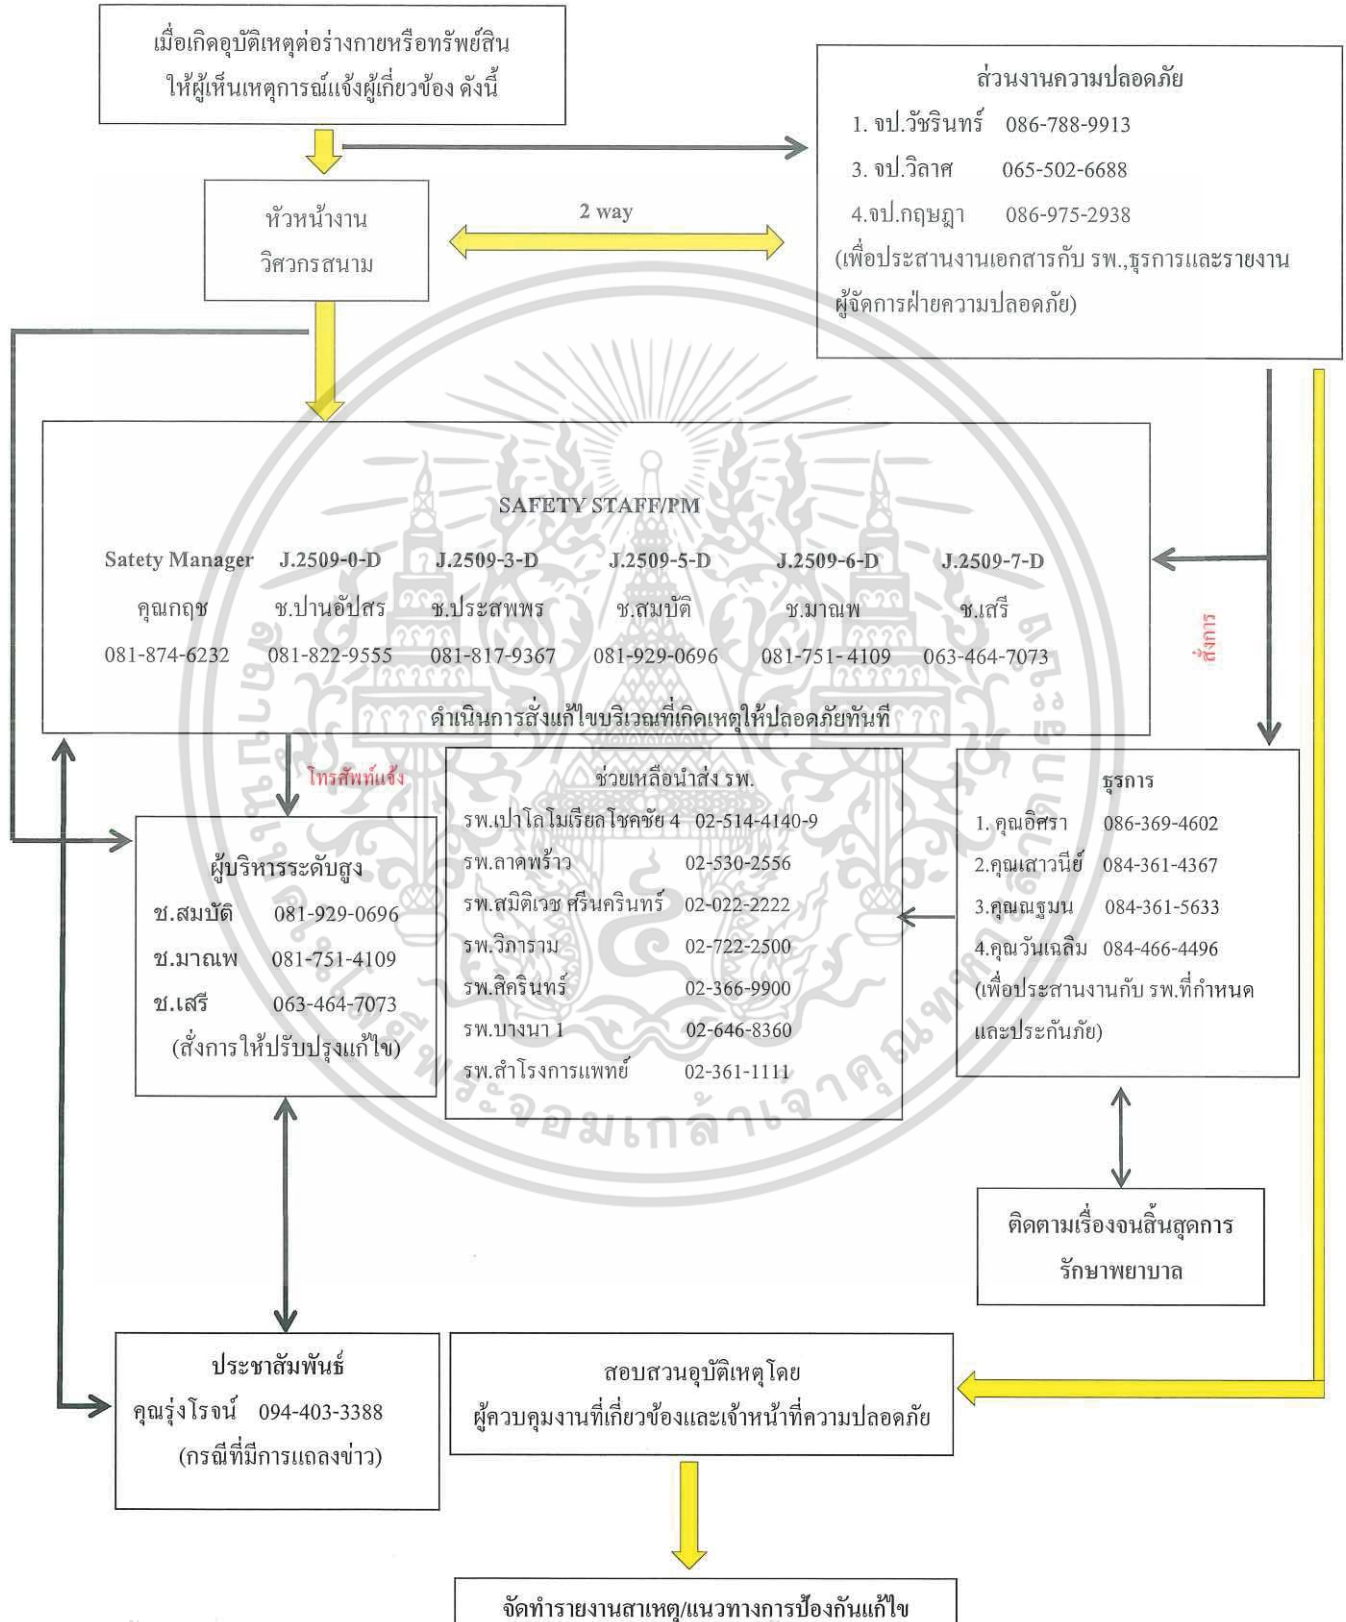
เมื่อเกิดอุบัติเหตุต่อร่างกายหรือทรัพย์สิน ให้ผู้เห็นเหตุการณ์แจ้งผู้เกี่ยวข้อง ดังนี้

ส่วนงานความปลอดภัย
1. จป.วัชรินทร์ 086-788-9913
3. จป.วิลาศ 065-502-6688
4.จป.กฤษฎา 086-975-2938
(เพื่อประสานงานเอกสารกับ รพ.,ธุรการและรายงานผู้จัดการฝ่ายความปลอดภัย)

หัวหน้างาน
วิศวกรสนาม

2 way

SAFETY STAFF/PM

| Satety Manager | J.2509-0-D | J.2509-3-D | J.2509-5-D | J.2509-6-D | J.2509-7-D |
|---|---|---|---|---|---|
| คุณกฤช | ช.ปานอัปสร | ช.ประสพพร | ช.สมบัติ | ช.มาณพ | ช.เสรี |
| 081-874-6232 | 081-822-9555 | 081-817-9367 | 081-929-0696 | 081-751-4109 | 063-464-7073 |

ดำเนินการสั่งแก้ไขบริเวณที่เกิดเหตุให้ปลอดภัยทันที

สั่งการ

โทรศัพท์แจ้ง

ผู้บริหารระดับสูง
ช.สมบัติ 081-929-0696
ช.มาณพ 081-751-4109
ช.เสรี 063-464-7073
(สั่งการให้ปรับปรุงแก้ไข)

ช่วยเหลือนำส่ง รพ.
รพ.เปาโลโมเรียลโชคชัย 4 02-514-4140-9
รพ.ลาดพร้าว 02-530-2556
รพ.สมิติเวช ศรีนครินทร์ 02-022-2222
รพ.วิภาราม 02-722-2500
รพ.สิครินทร์ 02-366-9900
รพ.บางนา 1 02-646-8360
รพ.สำโรงการแพทย์ 02-361-1111

ธุรการ
1. คุณอิศรา 086-369-4602
2.คุณเสาวนีย์ 084-361-4367
3.คุณณฐมน 084-361-5633
4.คุณวันเฉลิม 084-466-4496
(เพื่อประสานงานกับ รพ.ที่กำหนดและประกันภัย)

ติดตามเรื่องจนสิ้นสุดการรักษาพยาบาล

ประชาสัมพันธ์
คุณรุ่งโรจน์ 094-403-3388
(กรณีที่มีการแถลงข่าว)

สอบสวนอุบัติเหตุโดย
ผู้ควบคุมงานที่เกี่ยวข้องและเจ้าหน้าที่ความปลอดภัย

จัดทำรายงานสาเหตุ/แนวทางการป้องกันแก้ไข